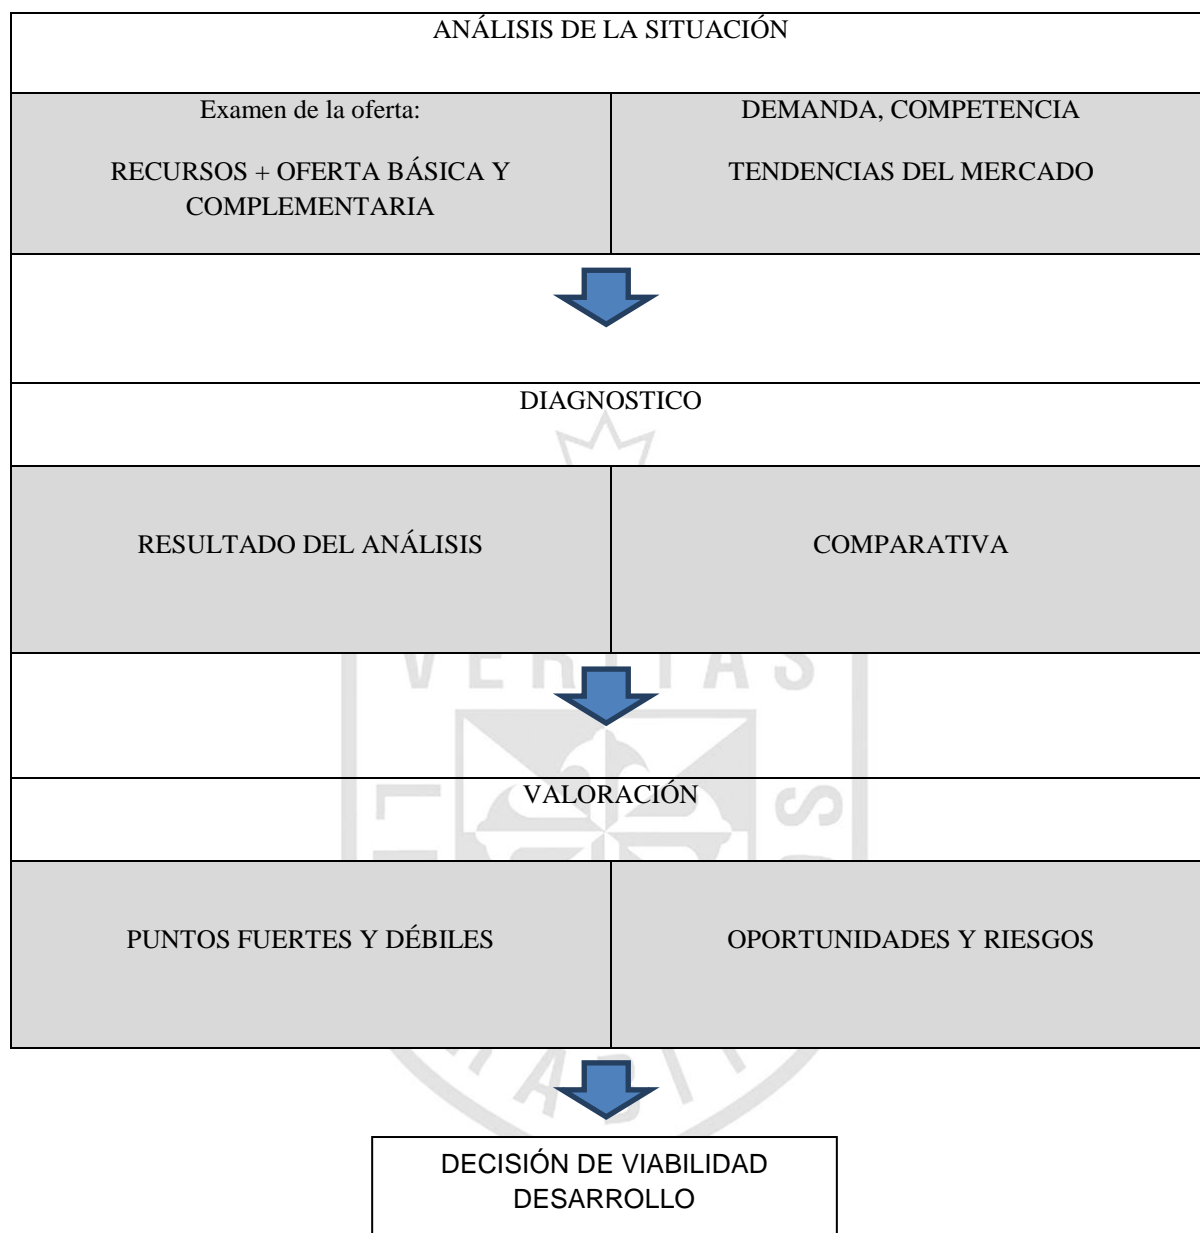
ANÁLISIS DE LA SITUACIÓN

Examen de la oferta:

RECURSOS + OFERTA BÁSICA Y COMPLEMENTARIA

DEMANDA, COMPETENCIA

TENDENCIAS DEL MERCADO

DIAGNOSTICO

RESULTADO DEL ANÁLISIS

COMPARATIVA

VALORACIÓN

PUNTOS FUERTES Y DÉBILES

OPORTUNIDADES Y RIESGOS

DECISIÓN DE VIABILIDAD
DESARROLLO